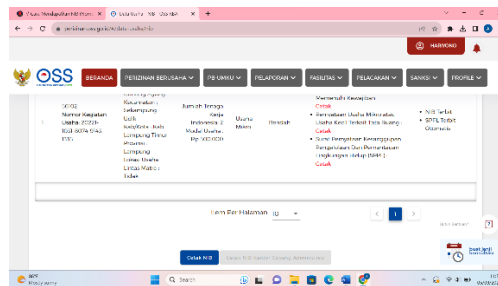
Cara Mendapatkan NIB Onli ×
Data Usaha - NIB - OSS RBA ×
+

HARYONO

OSS

BERANDA
PERIZINAN BERUSAHA
PB UMKU
PELAPORAN
FASILITAS
PELACAKAN
SANKSI
PROFILE

30132
Nomor Kegiatan Usaha: 2023-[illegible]
Kecamatan: Sekampung Udik
Kab/Kota: Kab. Lampung Timur
Provinsi: Lampung
Lokasi Usaha: Lintas Mata: Tidak
Jumlah Tenaga Kerja Indonesia: 2
Modal Usaha: Rp 500.000
Usaha Mikro
Rendah
Memenuhi Kewajiban
Cetak
Pernyataan Usaha Mikro dan Usaha Kecil Terkait Tata Ruang
Cetak
Surat Pernyataan Kesanggupan Pengelolaan Dan Pemantauan Lingkungan Hidup (SPPL)
Cetak
NIB Terbit
SPPL Terbit Otomatis

Item Per Halaman 10

Cetak NIB
Butuh bantuan?
Search